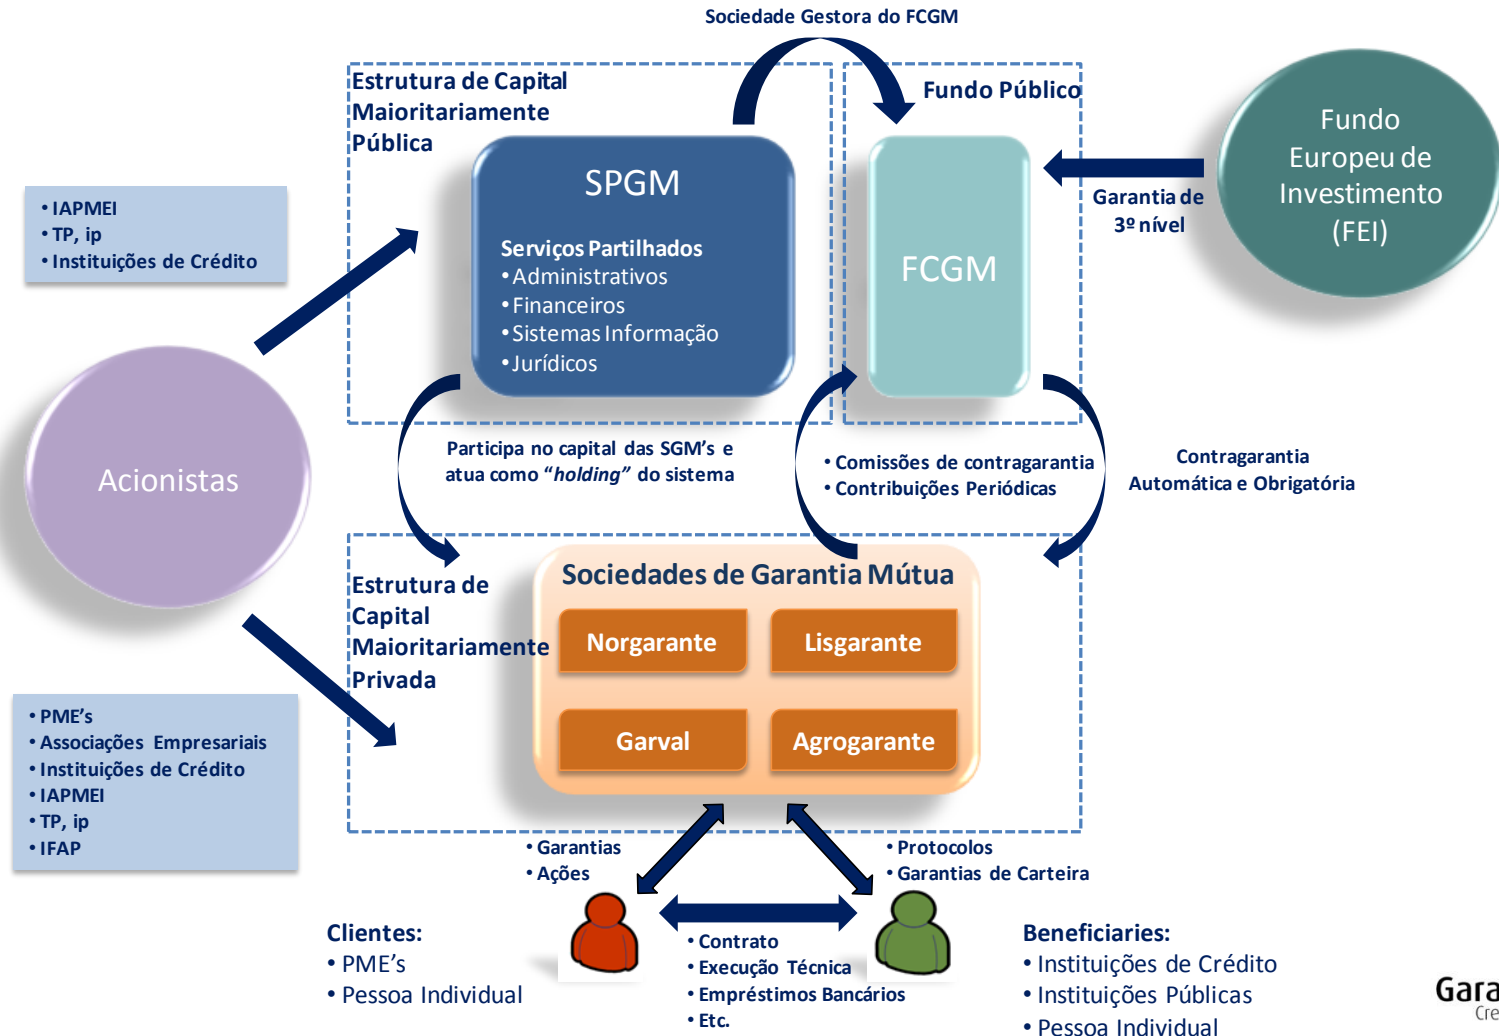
Sociedade Gestora do FCGM

Estrutura de Capital Maioritariamente Pública

Fundo Público

SPGM

Serviços Partilhados
• Administrativos
• Financeiros
• Sistemas Informação
• Jurídicos

FCGM

Fundo Europeu de Investimento (FEI)

Garantia de 3º nível

• IAPMEI
• TP, ip
• Instituições de Crédito

Acionistas

Participa no capital das SGM's e atua como "holding" do sistema

• Comissões de contragarantia
• Contribuições Periódicas

Contragarantia Automática e Obrigatória

Estrutura de Capital Maioritariamente Privada

Sociedades de Garantia Mútua

Norgarante

Lisgarante

Garval

Agrogarante

• PME's
• Associações Empresariais
• Instituições de Crédito
• IAPMEI
• TP, ip
• IFAP

• Garantias
• Ações

• Protocolos
• Garantias de Carteira

Clientes:
• PME's
• Pessoa Individual

• Contrato
• Execução Técnica
• Empréstimos Bancários
• Etc.

Beneficiaries:
• Instituições de Crédito
• Instituições Públicas
• Pessoa Individual

Gara
Cre